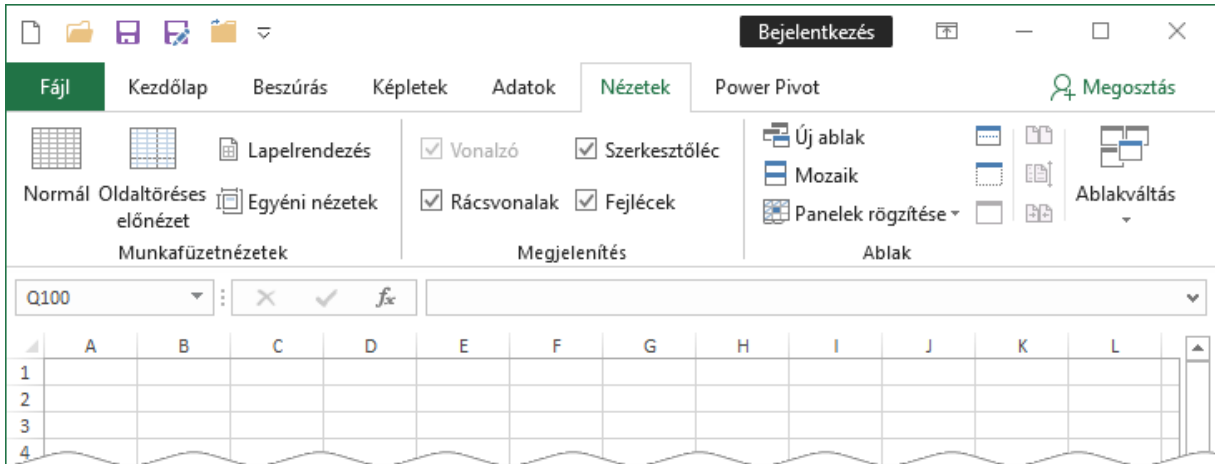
Bejelentkezés

Fájl Kezdőlap Beszúrás Képletek Adatok Nézetek Power Pivot Megosztás

Normál Oldaltöréses előnézet Lapelrendezés Egyéni nézetek
Munkafüzetnézetek

Vonalzó Szerkesztőléc Rácsvonalak Fejlécek
Megjelenítés

Új ablak Mozaik Panelek rögzítése Ablakváltás
Ablak

Q100

$f_x$

| | A | B | C | D | E | F | G | H | I | J | K | L |
|---|---|---|---|---|---|---|---|---|---|---|---|---|
| 1 | | | | | | | | | | | | |
| 2 | | | | | | | | | | | | |
| 3 | | | | | | | | | | | | |
| 4 | | | | | | | | | | | | |